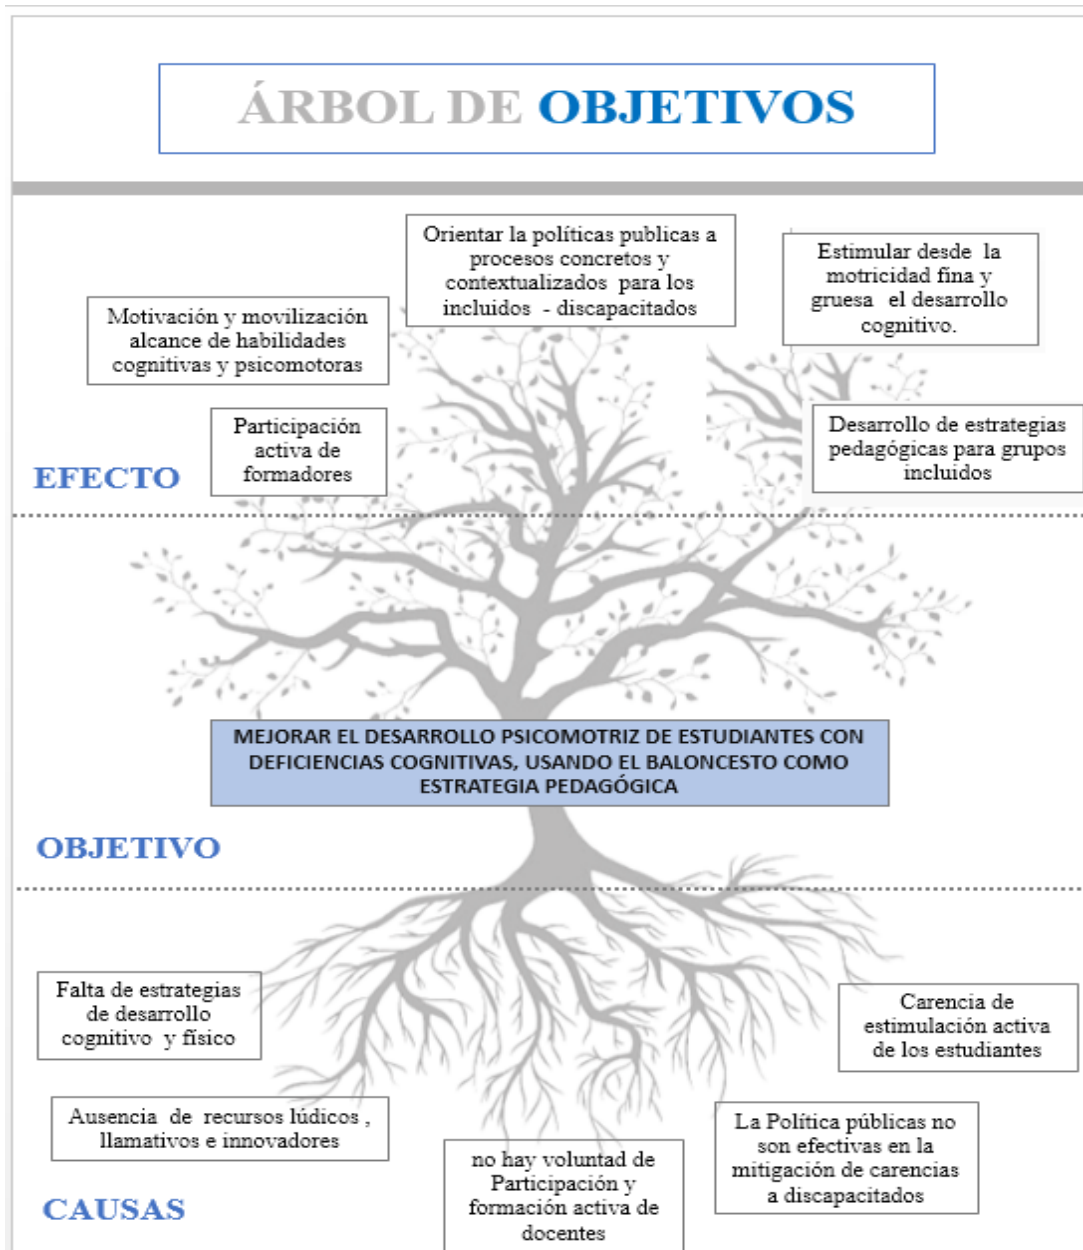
ÁRBOL DE OBJETIVOS

Orientar la políticas publicas a procesos concretos y contextualizados para los incluidos - discapacitados

Estimular desde la motricidad fina y gruesa el desarrollo cognitivo.

Motivación y movilización alcance de habilidades cognitivas y psicomotoras

Participación activa de formadores

Desarrollo de estrategias pedagógicas para grupos incluidos

EFECTO

MEJORAR EL DESARROLLO PSICOMOTRIZ DE ESTUDIANTES CON DEFICIENCIAS COGNITIVAS, USANDO EL BALONCESTO COMO ESTRATEGIA PEDAGÓGICA

OBJETIVO

Falta de estrategias de desarrollo cognitivo y físico

Carencia de estimulación activa de los estudiantes

Ausencia de recursos lúdicos , llamativos e innovadores

La Política públicas no son efectivas en la mitigación de carencias a discapacitados

no hay voluntad de Participación y formación activa de docentes

CAUSAS